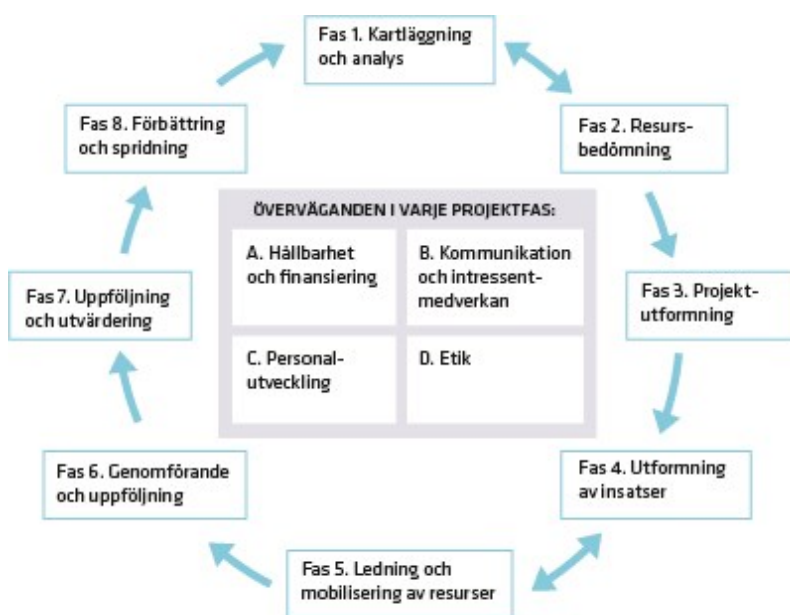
Fas 1. Kartläggning och analys

Fas 2. Resursbedömning

Fas 3. Projektutformning

Fas 4. Utformning av insatser

Fas 5. Ledning och mobilisering av resurser

Fas 6. Genomförande och uppföljning

Fas 7. Uppföljning och utvärdering

Fas 8. Förbättring och spridning

ÖVERVÄGANDEN I VARJE PROJEKTFAS:

| A. Hållbarhet och finansiering | B. Kommunikation och intressentmedverkan |
|---|---|
| C. Personalutveckling | D. Etik |